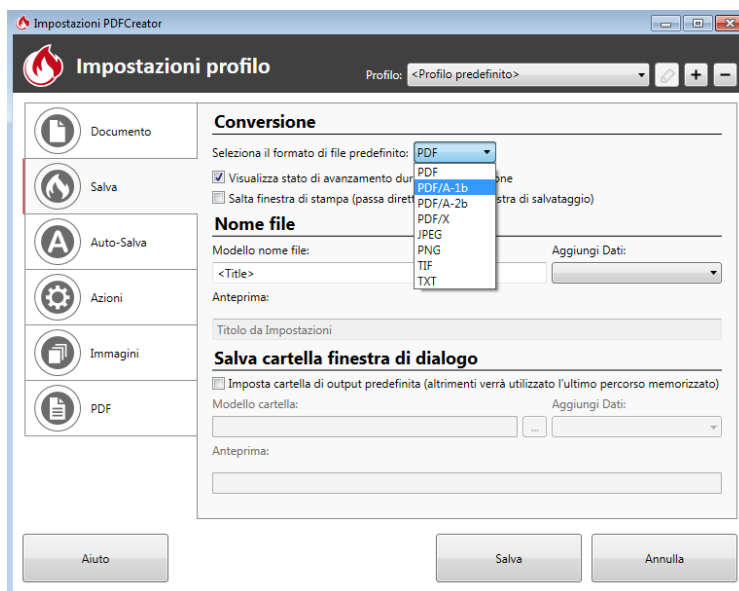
Impostazioni PDFCreator

Impostazioni profilo

Profilo: <Profilo predefinito>

Documento

Salva

Auto-Salva

Azioni

Immagini

PDF

Conversione

Seleziona il formato di file predefinito: PDF

Visualizza stato di avanzamento dur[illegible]one

Salta finestra di stampa (passa dirett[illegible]stra di salvataggio)

PDF
PDF/A-1b
PDF/A-2b
PDF/X
JPEG
PNG
TIF
TXT

Nome file

Modello nome file:

<Title>

Aggiungi Dati:

Anteprima:

Titolo da Impostazioni

Salva cartella finestra di dialogo

Imposta cartella di output predefinita (altrimenti verrà utilizzato l'ultimo percorso memorizzato)

Modello cartella:

...

Aggiungi Dati:

Anteprima:

Aiuto

Salva

Annulla